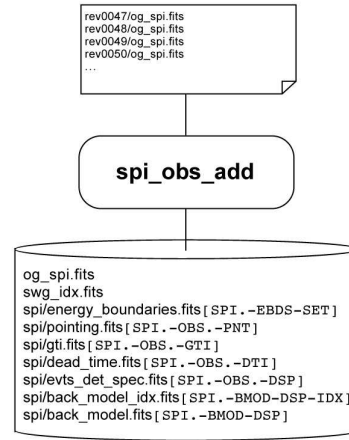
rev0047/og_spi.fits
rev0048/og_spi.fits
rev0049/og_spi.fits
rev0050/og_spi.fits
...

spi_obs_add

og_spi.fits
swg_idx.fits
spi/energy_boundaries.fits[SPI.-EBDS-SET]
spi/pointing.fits[SPI.-OBS.-PNT]
spi/gti.fits[SPI.-OBS.-GTI]
spi/dead_time.fits[SPI.-OBS.-DTI]
spi/evts_det_spec.fits[SPI.-OBS.-DSP]
spi/back_model_idx.fits[SPI.-BMOD-DSP-IDX]
spi/back_model.fits[SPI.-BMOD-DSP]